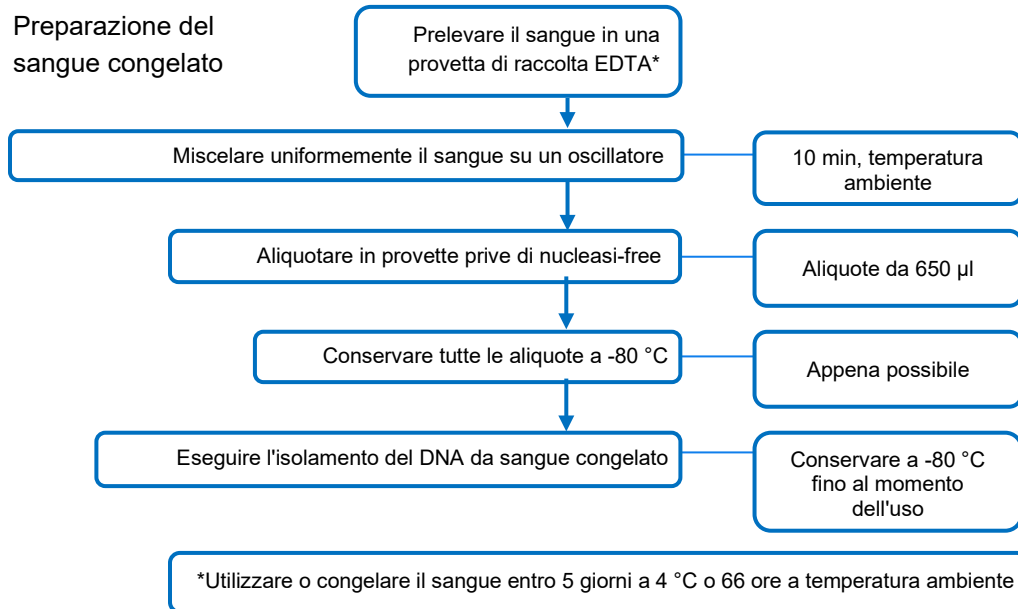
Preparazione del sangue congelato

Prelevare il sangue in una provetta di raccolta EDTA*

Miscelare uniformemente il sangue su un oscillatore

10 min, temperatura ambiente

Aliquotare in provette prive di nucleasi-free

Aliquote da 650 µl

Conservare tutte le aliquote a -80 °C

Appena possibile

Eseguire l'isolamento del DNA da sangue congelato

Conservare a -80 °C fino al momento dell'uso

*Utilizzare o congelare il sangue entro 5 giorni a 4 °C o 66 ore a temperatura ambiente